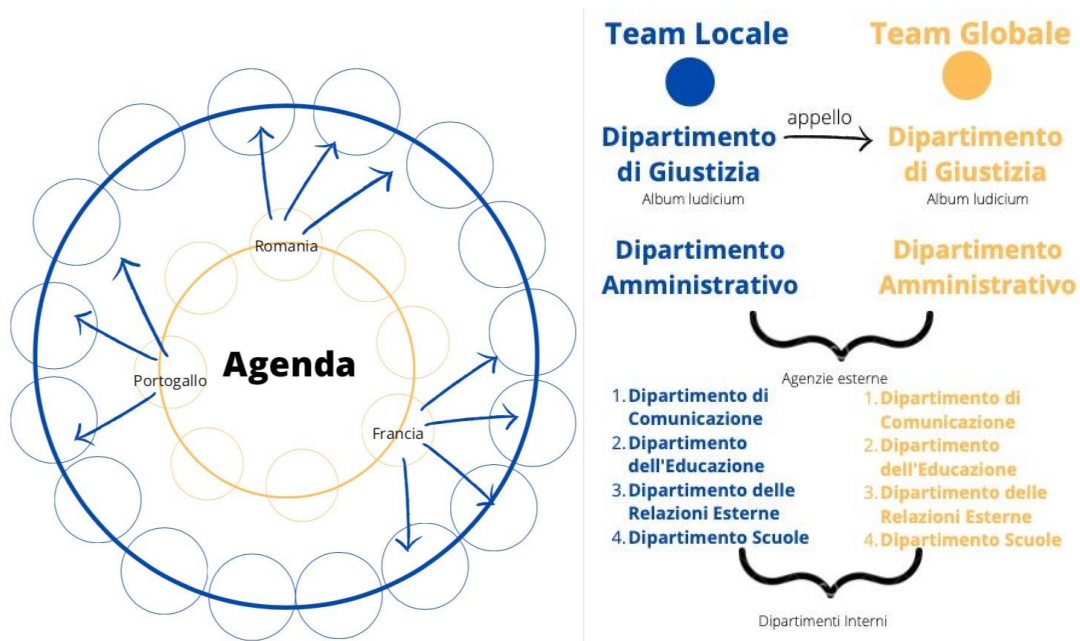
Romania

Agenda

Portogallo

Francia

Team Locale

Team Globale

Dipartimento di Giustizia
Album ludicium

appello

Dipartimento di Giustizia
Album ludicium

Dipartimento Amministrativo

Dipartimento Amministrativo

Agenzie esterne

1. Dipartimento di Comunicazione
2. Dipartimento dell'Educazione
3. Dipartimento delle Relazioni Esterne
4. Dipartimento Scuole

1. Dipartimento di Comunicazione
2. Dipartimento dell'Educazione
3. Dipartimento delle Relazioni Esterne
4. Dipartimento Scuole

Dipartimenti Interni